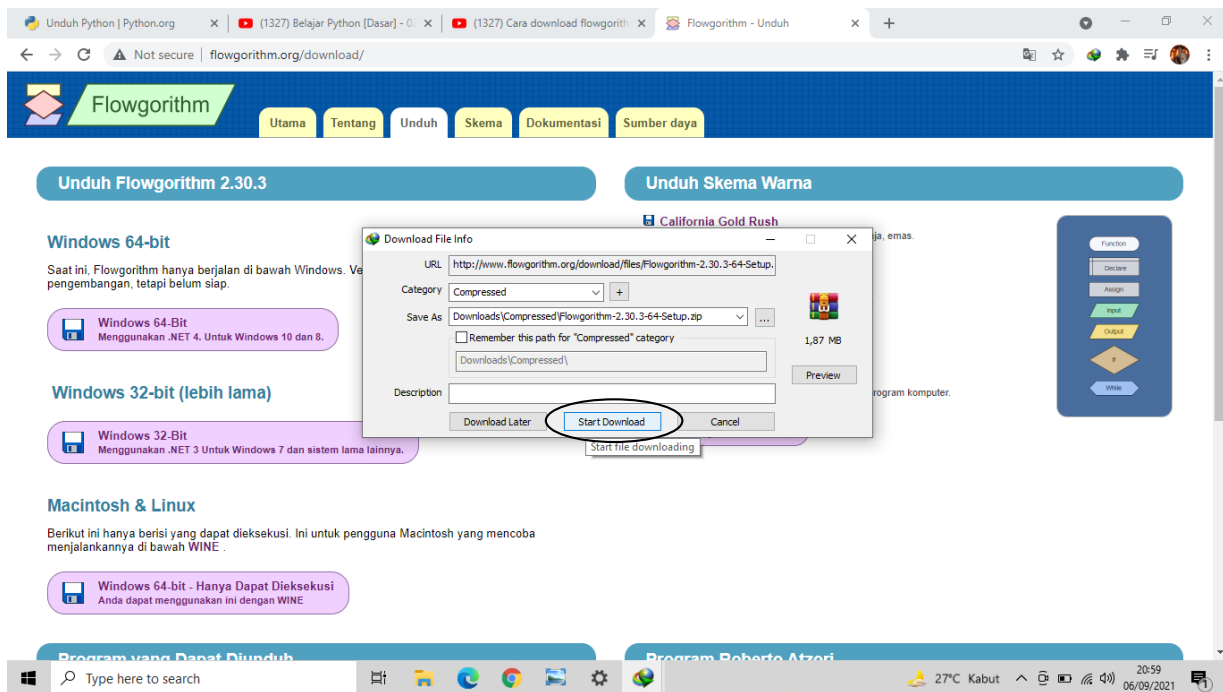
Unduh Python | Python.org
(1327) Belajar Python [Dasar] - 0
(1327) Cara download flowgorith
Flowgorithm - Unduh

Not secure | flowgorithm.org/download/

Flowgorithm

Utama Tentang Unduh Skema Dokumentasi Sumber daya

Unduh Flowgorithm 2.30.3

Windows 64-bit

Saat ini, Flowgorithm hanya berjalan di bawah Windows. Ve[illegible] pengembangan, tetapi belum siap.

Windows 64-Bit
Menggunakan .NET 4. Untuk Windows 10 dan 8.

Windows 32-bit (lebih lama)

Windows 32-Bit
Menggunakan .NET 3 Untuk Windows 7 dan sistem lama lainnya.

Macintosh & Linux

Berikut ini hanya berisi yang dapat dieksekusi. Ini untuk pengguna Macintosh yang mencoba menjalankannya di bawah WINE .

Windows 64-bit - Hanya Dapat Dieksekusi
Anda dapat menggunakan ini dengan WINE

Program yang Dapat Diunduh

Unduh Skema Warna

California Gold Rush
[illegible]ja, emas.

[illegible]rogram komputer.

Function
Declare
Assign
Input
Output
If
While

Program Roberto Atzori

Download File Info

URL http://www.flowgorithm.org/download/files/Flowgorithm-2.30.3-64-Setup.
Category Compressed +
Save As Downloads\Compressed\Flowgorithm-2.30.3-64-Setup.zip ...
Remember this path for "Compressed" category
Downloads\Compressed\
1,87 MB
Preview
Description
Download Later Start Download Cancel
Start file downloading

Type here to search
27°C Kabut 20:59 06/09/2021